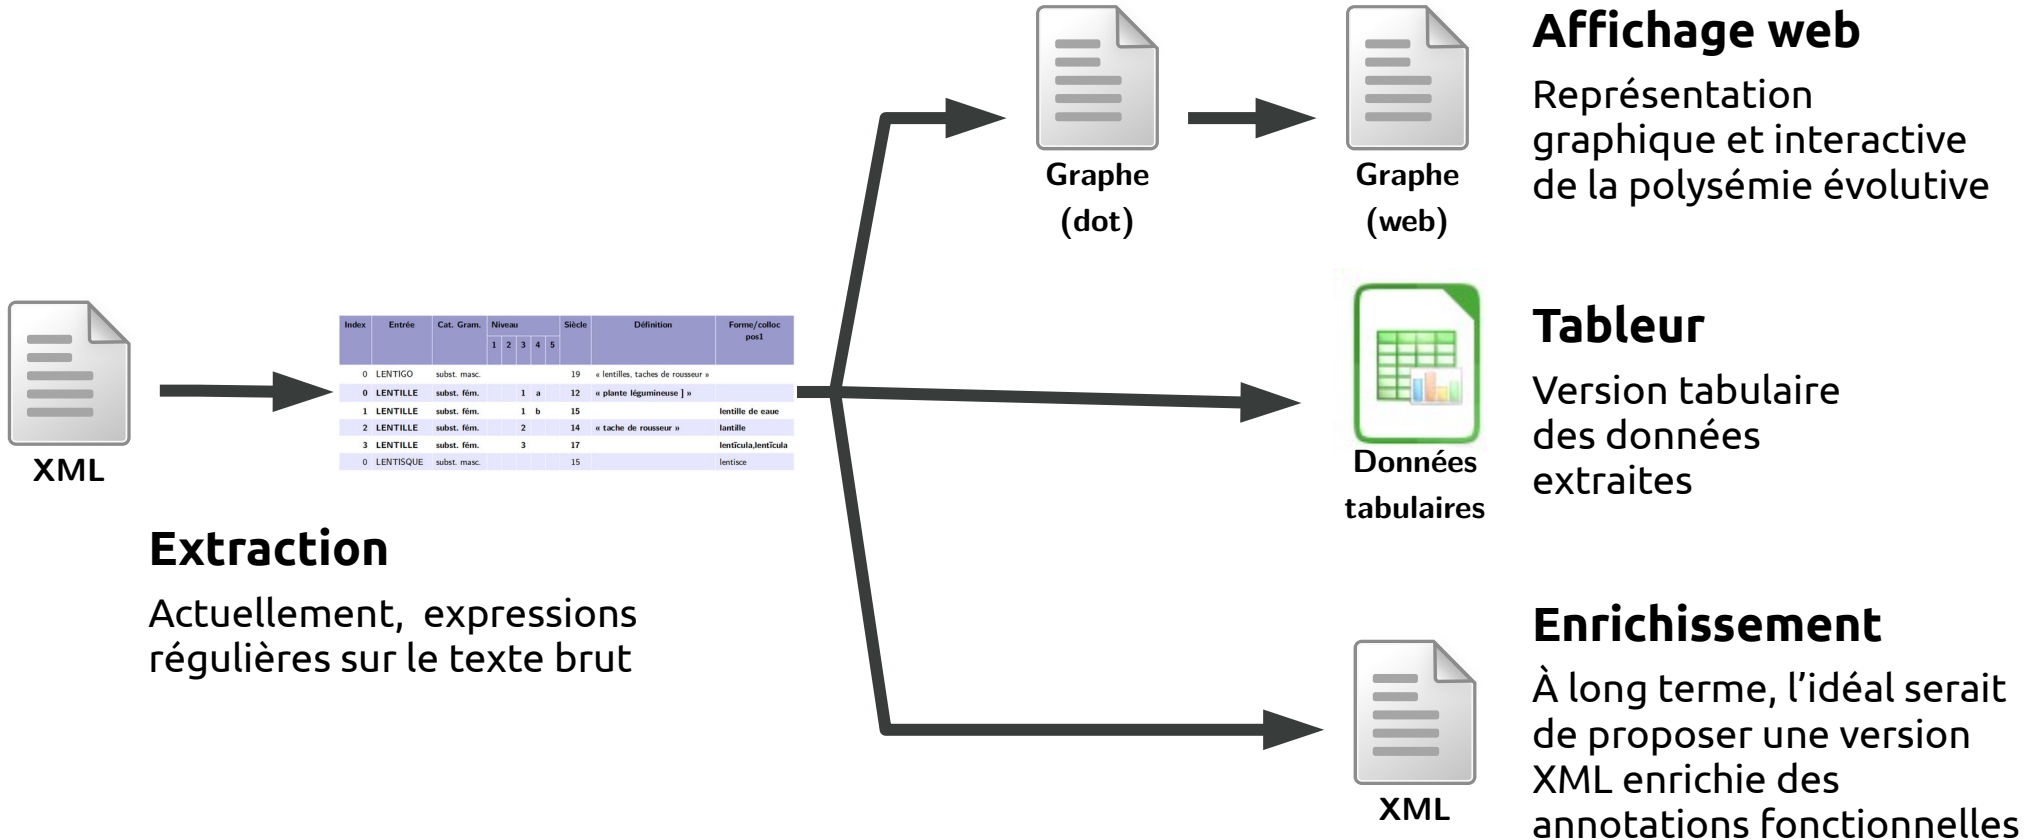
XML

| Index | Entrée | Cat. Gram. | Niveau 1 | 2 | 3 | 4 | 5 | Siècle | Définition | Forme/colloc pos1 |
|---|---|---|---|---|---|---|---|---|---|---|
| 0 | LENTIGO | subst. masc. | | | | | | 19 | « lentilles, taches de rousseur » | |
| 0 | LENTILLE | subst. fém. | | | 1 | a | | 12 | « plante légumineuse ] » | |
| 1 | LENTILLE | subst. fém. | | | 1 | b | | 15 | | lentille de eaue |
| 2 | LENTILLE | subst. fém. | | | 2 | | | 14 | « tache de rousseur » | lantille |
| 3 | LENTILLE | subst. fém. | | | 3 | | | 17 | | lentīcula,lenticula |
| 0 | LENTISQUE | subst. masc. | | | | | | 15 | | lentisce |

Extraction

Actuellement, expressions régulières sur le texte brut

Graphe (dot)

Graphe (web)

Affichage web

Représentation graphique et interactive de la polysémie évolutive

Données tabulaires

Tableur

Version tabulaire des données extraites

XML

Enrichissement

À long terme, l'idéal serait de proposer une version XML enrichie des annotations fonctionnelles